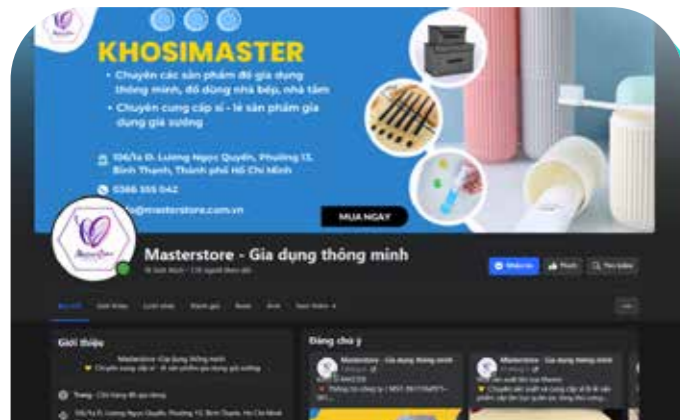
KHOSIMASTER

• Chuyên các sản phẩm đồ gia dụng thông minh, đồ dùng nhà bếp, nhà tắm
• Chuyên cung cấp sỉ - lẻ sản phẩm gia dụng giá xưởng

106/1a Đ. Lương Ngọc Quyến, Phường 13, Bình Thạnh, Thành phố Hồ Chí Minh

0366 555 042

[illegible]o@masterstore.com.vn

MUA NGAY

Masterstore - Gia dụng thông minh

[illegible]

Nhắn tin

Thích

Tìm kiếm

Bài viết

Giới thiệu

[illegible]

Đáng chú ý

Masterstore - Gia dụng thông minh

Masterstore - Gia dụng thông minh

Trang · Cửa hàng đồ gia dụng

106/1a Đ. Lương Ngọc Quyến, Phường 13, Bình Thạnh, Hồ Chí Minh

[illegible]